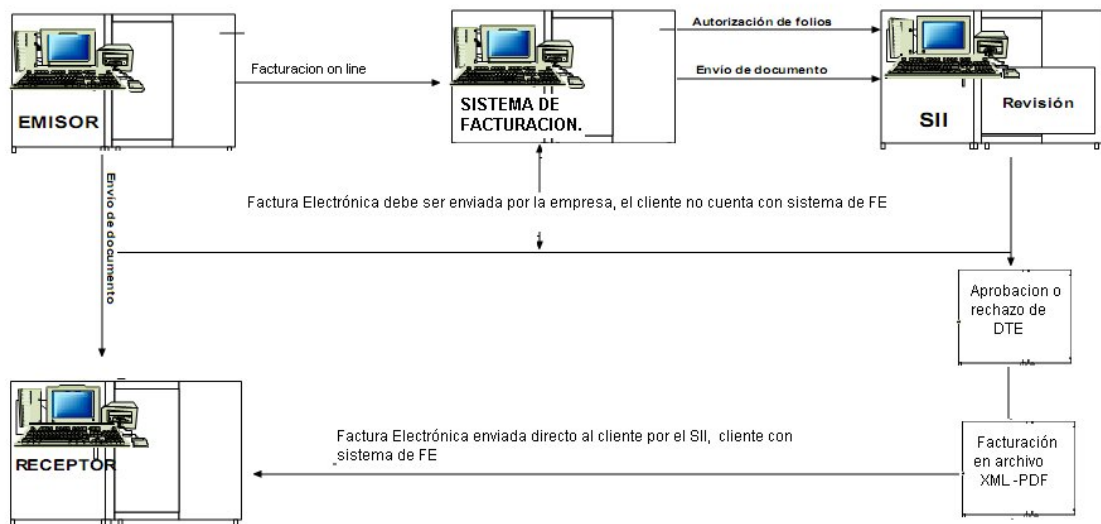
EMISOR

Facturacion on line

SISTEMA DE FACTURACION.

Autorización de folios

Envio de documento

SII

Revisión

Envio de documento

Factura Electrónica debe ser enviada por la empresa, el cliente no cuenta con sistema de FE

Aprobacion o rechazo de DTE

RECEPTOR

Factura Electrónica enviada directo al cliente por el SII, cliente con sistema de FE

Facturación en archivo XML -PDF